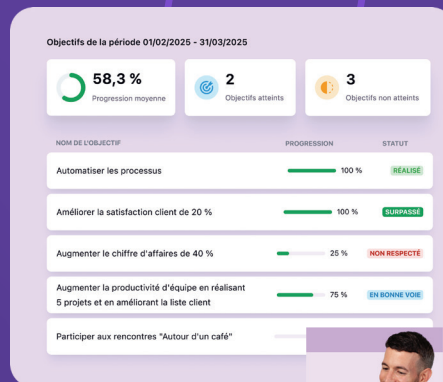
Objectifs de la période 01/02/2025 - 31/03/2025

58,3 %
Progression moyenne

2
Objectifs atteints

3
Objectifs non atteints

| NOM DE L'OBJECTIF | PROGRESSION | STATUT |
|---|---|---|
| Automatiser les processus | 100 % | RÉALISÉ |
| Améliorer la satisfaction client de 20 % | 100 % | SURPASSÉ |
| Augmenter le chiffre d'affaires de 40 % | 25 % | NON RESPECTÉ |
| Augmenter la productivité d'équipe en réalisant 5 projets et en améliorant la liste client | 75 % | EN BONNE VOIE |
| Participer aux rencontres "Autour d'un café" | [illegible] | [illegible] |